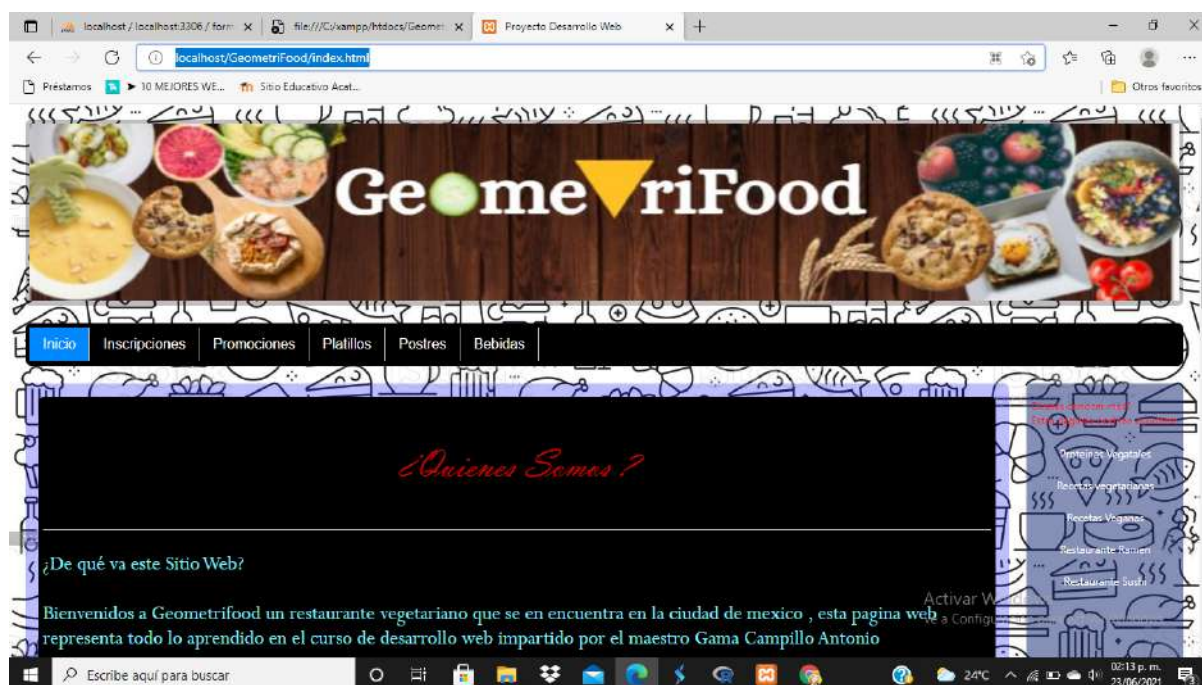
localhost / localhost:3306 / form ×
file:///C:/xampp/htdocs/Geomet ×
Proyecto Desarrollo Web ×
+

localhost/GeometriFood/index.html

Préstamos ▶ 10 MEJORES WE... Sitio Educativo Acat...
Otros favoritos

GeometriFood

Inicio
Inscripciones
Promociones
Platillos
Postres
Bebidas

¿Quienes Somos ?

¿De qué va este Sitio Web?

Bienvenidos a Geometrifood un restaurante vegetariano que se en encuentra en la ciudad de mexico , esta pagina web representa todo lo aprendido en el curso de desarrollo web impartido por el maestro Gama Campillo Antonio

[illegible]
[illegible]
Proteinas Vegetales
Recetas vegetarianas
Recetas Veganas
Restaurante Ramen
Restaurante Sushi

Activar W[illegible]
Ve a Configur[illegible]

Escribe aquí para buscar
24°C
02:13 p. m.
23/06/2021